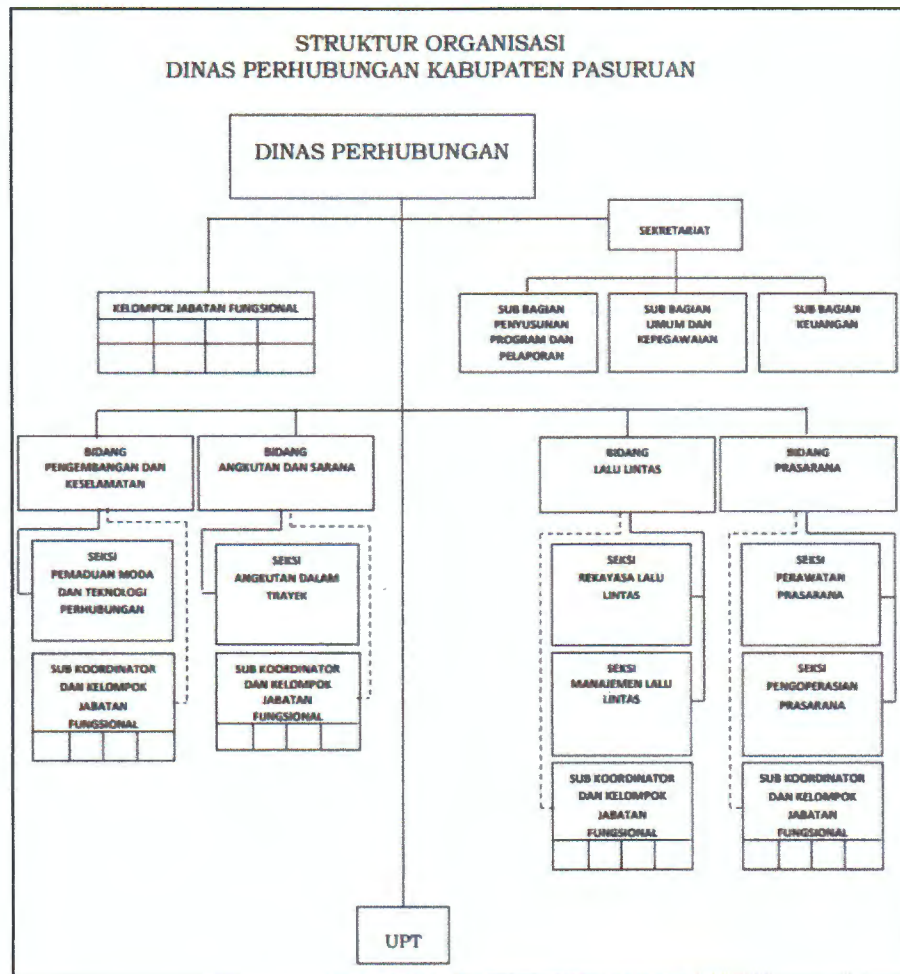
STRUKTUR ORGANISASI
DINAS PERHUBUNGAN KABUPATEN PASURUAN

DINAS PERHUBUNGAN

SEKRETARIAT

KELOMPOK JABATAN FUNGSIONAL

SUB BAGIAN PENYUSUNAN PROGRAM DAN PELAPORAN

SUB BAGIAN UMUM DAN KEPEGAWAIAN

SUB BAGIAN KEUANGAN

BIDANG PENGEMBANGAN DAN KESELAMATAN

BIDANG ANGKUTAN DAN SARANA

BIDANG LALU LINTAS

BIDANG PRASARANA

SEKSI PEMADUAN MODA DAN TEKNOLOGI PERHUBUNGAN

SUB KOORDINATOR DAN KELOMPOK JABATAN FUNGSIONAL

SEKSI ANGKUTAN DALAM TRAYEK

SUB KOORDINATOR DAN KELOMPOK JABATAN FUNGSIONAL

SEKSI REKAYASA LALU LINTAS

SEKSI MANAJEMEN LALU LINTAS

SUB KOORDINATOR DAN KELOMPOK JABATAN FUNGSIONAL

SEKSI PERAWATAN PRASARANA

SEKSI PENGOPERASIAN PRASARANA

SUB KOORDINATOR DAN KELOMPOK JABATAN FUNGSIONAL

UPT